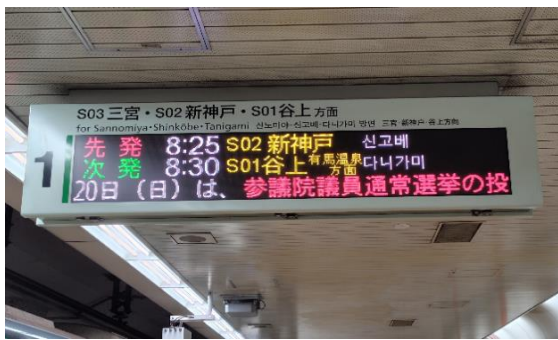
S03 三宮・S02 新神戸・S01 谷上 方面
for Sannomiya・Shinkōbe・Tanigami 산노미야·신고베·다니가미 방면 三宮·新神戸·谷上方向

1

先 発 8:25 S02 新神戸 신고베
次 発 8:30 S01 谷上 有馬温泉方面 다니가미
20日（日）は、参議院議員通常選挙の投